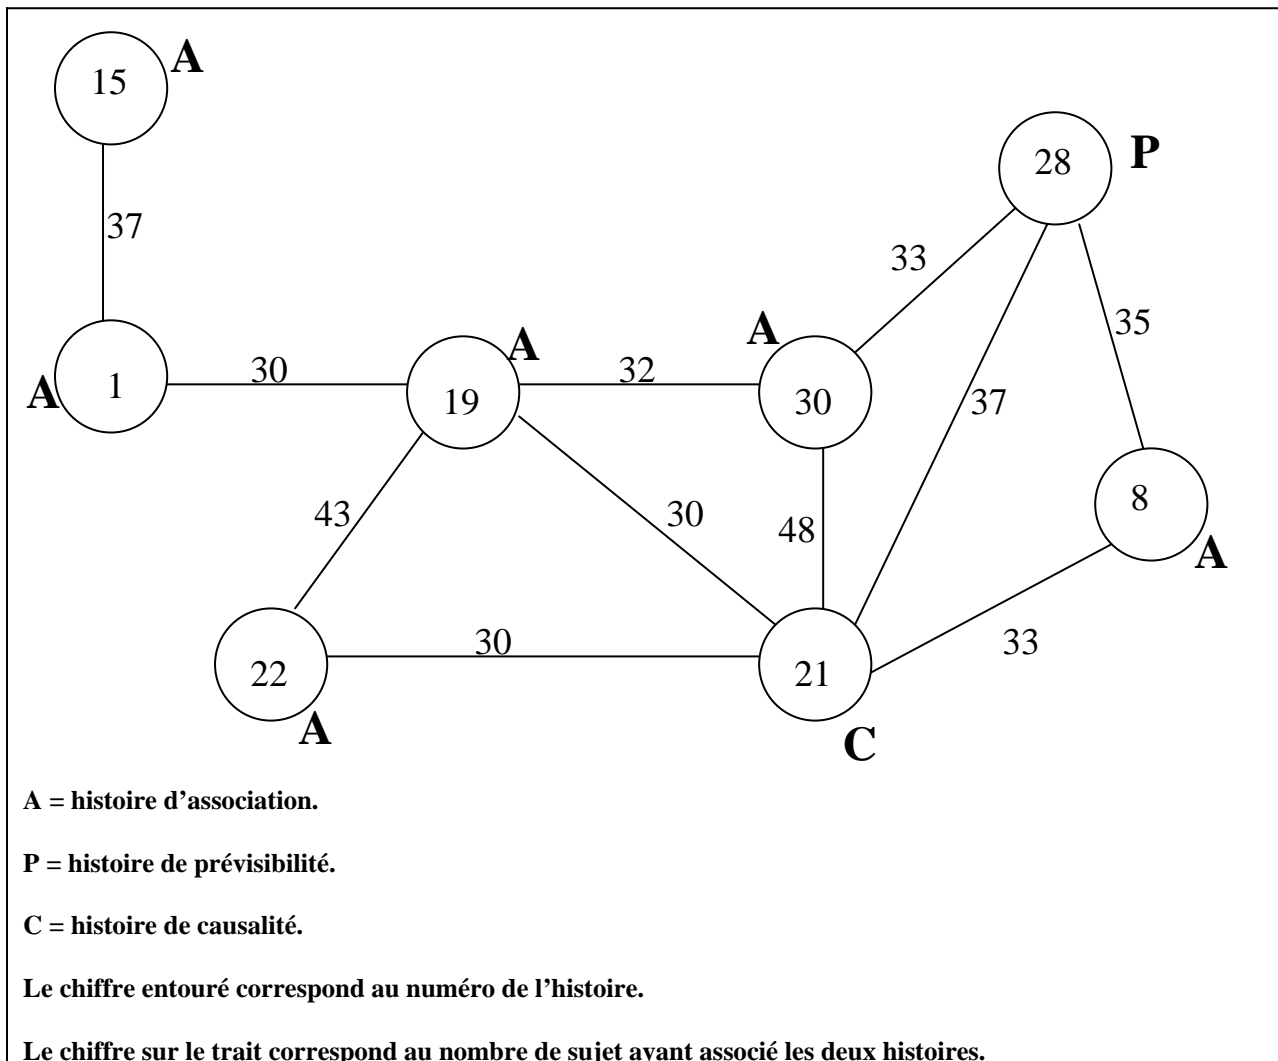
15 A

37

28 P

33

35

A 1

30

19 A

32

A 30

37

8 A

43

30

48

22 A

30

21 C

33

A = histoire d'association.

P = histoire de prévisibilité.

C = histoire de causalité.

Le chiffre entouré correspond au numéro de l'histoire.

Le chiffre sur le trait correspond au nombre de sujet ayant associé les deux histoires.